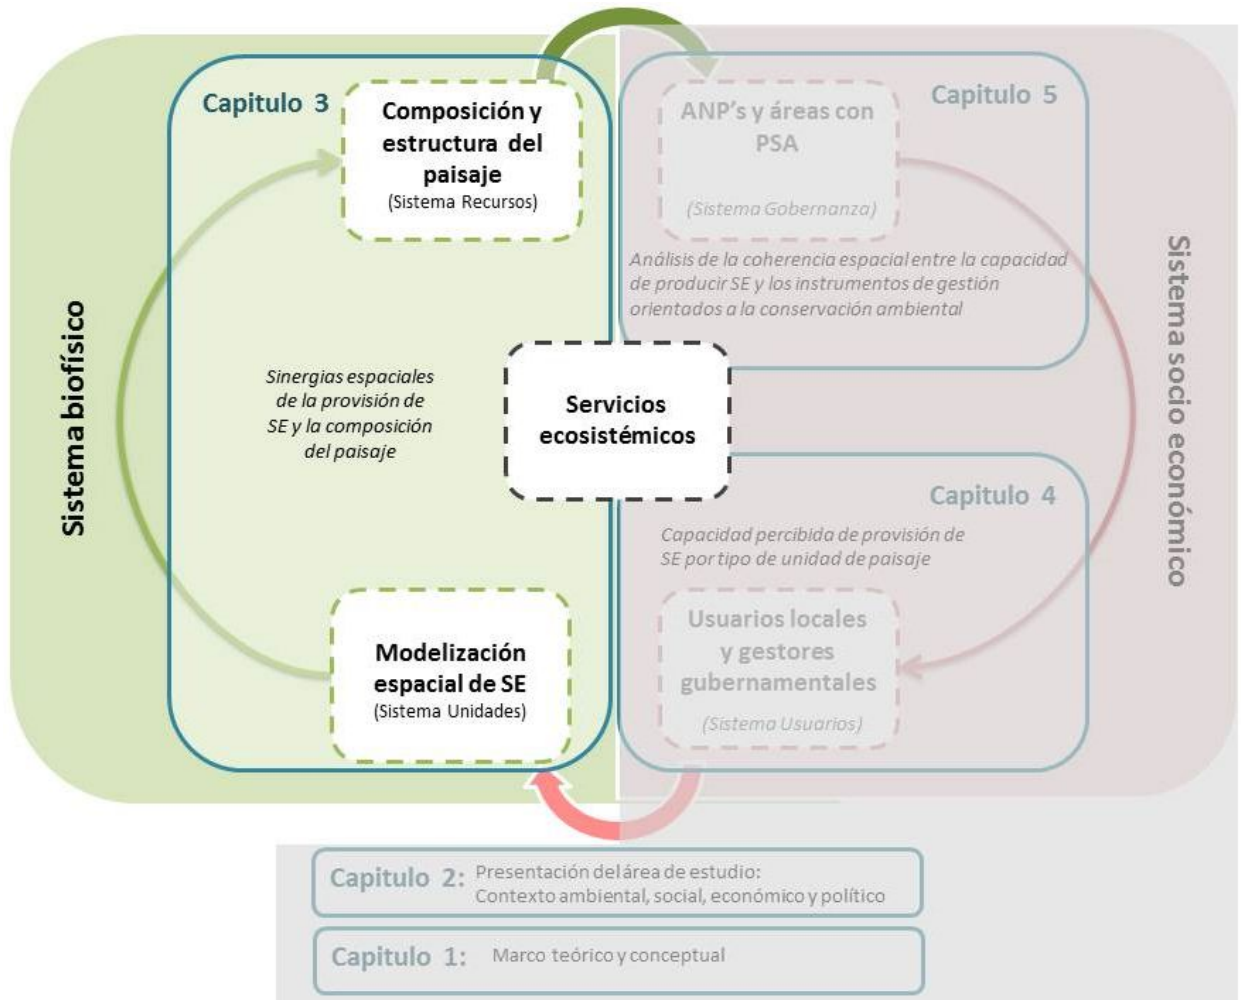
Sistema biofísico

Capitulo 3

Composición y estructura del paisaje
(Sistema Recursos)

Sinergias espaciales de la provisión de SE y la composición del paisaje

Servicios ecosistémicos

Modelización espacial de SE
(Sistema Unidades)

ANP's y áreas con PSA
(Sistema Gobernanza)

Capitulo 5

Análisis de la coherencia espacial entre la capacidad de producir SE y los instrumentos de gestión orientados a la conservación ambiental

Sistema socio económico

Capitulo 4

Capacidad percibida de provisión de SE por tipo de unidad de paisaje

Usuarios locales y gestores gubernamentales
(Sistema Usuarios)

Capitulo 2: Presentación del área de estudio: Contexto ambiental, social, económico y político

Capitulo 1: Marco teórico y conceptual